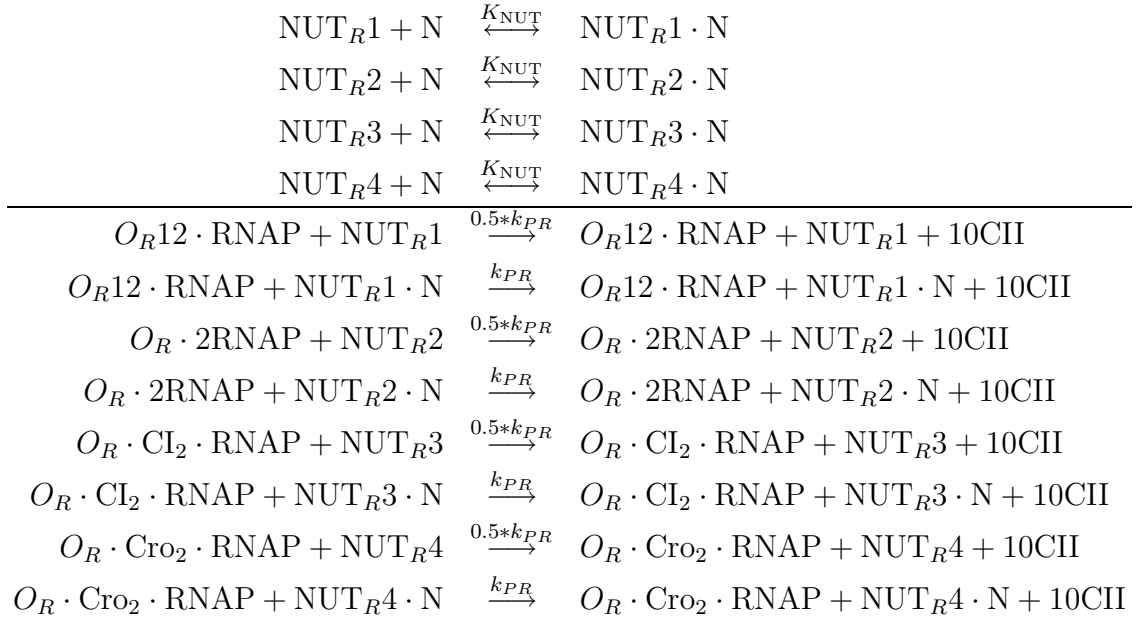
$\mathrm{NUT}_R1 + \mathrm{N} \overset{K_{\mathrm{NUT}}}{\longleftrightarrow} \mathrm{NUT}_R1 \cdot \mathrm{N}$

$\mathrm{NUT}_R2 + \mathrm{N} \overset{K_{\mathrm{NUT}}}{\longleftrightarrow} \mathrm{NUT}_R2 \cdot \mathrm{N}$

$\mathrm{NUT}_R3 + \mathrm{N} \overset{K_{\mathrm{NUT}}}{\longleftrightarrow} \mathrm{NUT}_R3 \cdot \mathrm{N}$

$\mathrm{NUT}_R4 + \mathrm{N} \overset{K_{\mathrm{NUT}}}{\longleftrightarrow} \mathrm{NUT}_R4 \cdot \mathrm{N}$

$O_R12 \cdot \mathrm{RNAP} + \mathrm{NUT}_R1 \overset{0.5*k_{PR}}{\longrightarrow} O_R12 \cdot \mathrm{RNAP} + \mathrm{NUT}_R1 + 10\mathrm{CII}$

$O_R12 \cdot \mathrm{RNAP} + \mathrm{NUT}_R1 \cdot \mathrm{N} \overset{k_{PR}}{\longrightarrow} O_R12 \cdot \mathrm{RNAP} + \mathrm{NUT}_R1 \cdot \mathrm{N} + 10\mathrm{CII}$

$O_R \cdot 2\mathrm{RNAP} + \mathrm{NUT}_R2 \overset{0.5*k_{PR}}{\longrightarrow} O_R \cdot 2\mathrm{RNAP} + \mathrm{NUT}_R2 + 10\mathrm{CII}$

$O_R \cdot 2\mathrm{RNAP} + \mathrm{NUT}_R2 \cdot \mathrm{N} \overset{k_{PR}}{\longrightarrow} O_R \cdot 2\mathrm{RNAP} + \mathrm{NUT}_R2 \cdot \mathrm{N} + 10\mathrm{CII}$

$O_R \cdot \mathrm{CI}_2 \cdot \mathrm{RNAP} + \mathrm{NUT}_R3 \overset{0.5*k_{PR}}{\longrightarrow} O_R \cdot \mathrm{CI}_2 \cdot \mathrm{RNAP} + \mathrm{NUT}_R3 + 10\mathrm{CII}$

$O_R \cdot \mathrm{CI}_2 \cdot \mathrm{RNAP} + \mathrm{NUT}_R3 \cdot \mathrm{N} \overset{k_{PR}}{\longrightarrow} O_R \cdot \mathrm{CI}_2 \cdot \mathrm{RNAP} + \mathrm{NUT}_R3 \cdot \mathrm{N} + 10\mathrm{CII}$

$O_R \cdot \mathrm{Cro}_2 \cdot \mathrm{RNAP} + \mathrm{NUT}_R4 \overset{0.5*k_{PR}}{\longrightarrow} O_R \cdot \mathrm{Cro}_2 \cdot \mathrm{RNAP} + \mathrm{NUT}_R4 + 10\mathrm{CII}$

$O_R \cdot \mathrm{Cro}_2 \cdot \mathrm{RNAP} + \mathrm{NUT}_R4 \cdot \mathrm{N} \overset{k_{PR}}{\longrightarrow} O_R \cdot \mathrm{Cro}_2 \cdot \mathrm{RNAP} + \mathrm{NUT}_R4 \cdot \mathrm{N} + 10\mathrm{CII}$